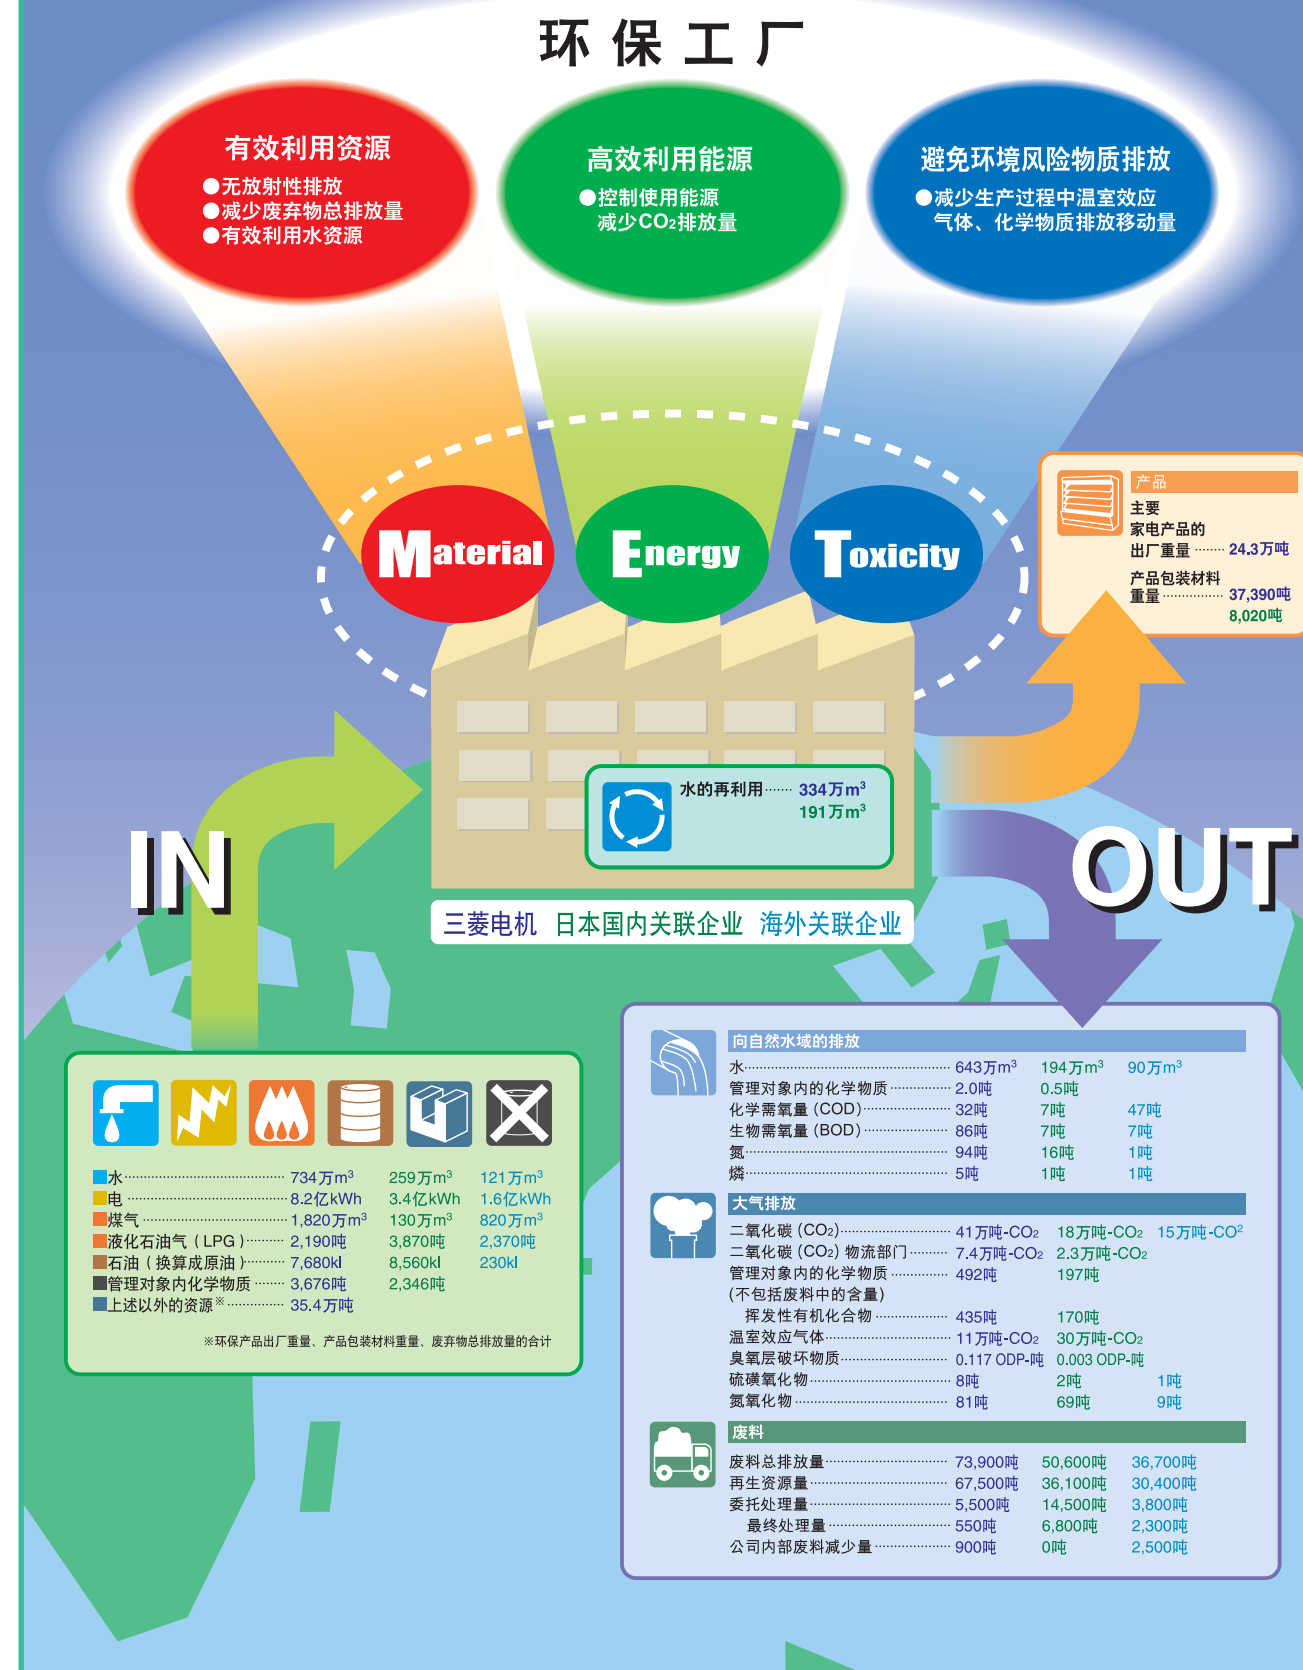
环 保 工 厂

有效利用资源
●无放射性排放
●减少废弃物总排放量
●有效利用水资源

高效利用能源
●控制使用能源
减少$CO_2$排放量

避免环境风险物质排放
●减少生产过程中温室效应气体、化学物质排放移动量

Material Energy Toxicity

产品
主要
家电产品的
出厂重量 ········ 24.3万吨
产品包装材料
重量 ················ 37,390吨
8,020吨

水的再利用 ······ 334万$m^3$
191万$m^3$

IN

OUT

三菱电机 日本国内关联企业 海外关联企业

| | | | |
|---|---|---|---|
| 水 | 734万$m^3$ | 259万$m^3$ | 121万$m^3$ |
| 电 | 8.2亿kWh | 3.4亿kWh | 1.6亿kWh |
| 煤气 | 1,820万$m^3$ | 130万$m^3$ | 820万$m^3$ |
| 液化石油气（LPG） | 2,190吨 | 3,870吨 | 2,370吨 |
| 石油（换算成原油） | 7,680kl | 8,560kl | 230kl |
| 管理对象内化学物质 | 3,676吨 | 2,346吨 | |
| 上述以外的资源※ | 35.4万吨 | | |

※环保产品出厂重量、产品包装材料重量、废弃物总排放量的合计

向自然水域的排放

| | | | |
|---|---|---|---|
| 水 | 643万$m^3$ | 194万$m^3$ | 90万$m^3$ |
| 管理对象内的化学物质 | 2.0吨 | 0.5吨 | |
| 化学需氧量（COD） | 32吨 | 7吨 | 47吨 |
| 生物需氧量（BOD） | 86吨 | 7吨 | 7吨 |
| 氮 | 94吨 | 16吨 | 1吨 |
| 燐 | 5吨 | 1吨 | 1吨 |

大气排放

| | | | |
|---|---|---|---|
| 二氧化碳（$CO_2$） | 41万吨-$CO_2$ | 18万吨-$CO_2$ | 15万吨-$CO^2$ |
| 二氧化碳（$CO_2$）物流部门 | 7.4万吨-$CO_2$ | 2.3万吨-$CO_2$ | |
| 管理对象内的化学物质（不包括废料中的含量） | 492吨 | 197吨 | |
| 挥发性有机化合物 | 435吨 | 170吨 | |
| 温室效应气体 | 11万吨-$CO_2$ | 30万吨-$CO_2$ | |
| 臭氧层破坏物质 | 0.117 ODP-吨 | 0.003 ODP-吨 | |
| 硫磺氧化物 | 8吨 | 2吨 | 1吨 |
| 氮氧化物 | 81吨 | 69吨 | 9吨 |

废料

| | | | |
|---|---|---|---|
| 废料总排放量 | 73,900吨 | 50,600吨 | 36,700吨 |
| 再生资源量 | 67,500吨 | 36,100吨 | 30,400吨 |
| 委托处理量 | 5,500吨 | 14,500吨 | 3,800吨 |
| 最终处理量 | 550吨 | 6,800吨 | 2,300吨 |
| 公司内部废料减少量 | 900吨 | 0吨 | 2,500吨 |